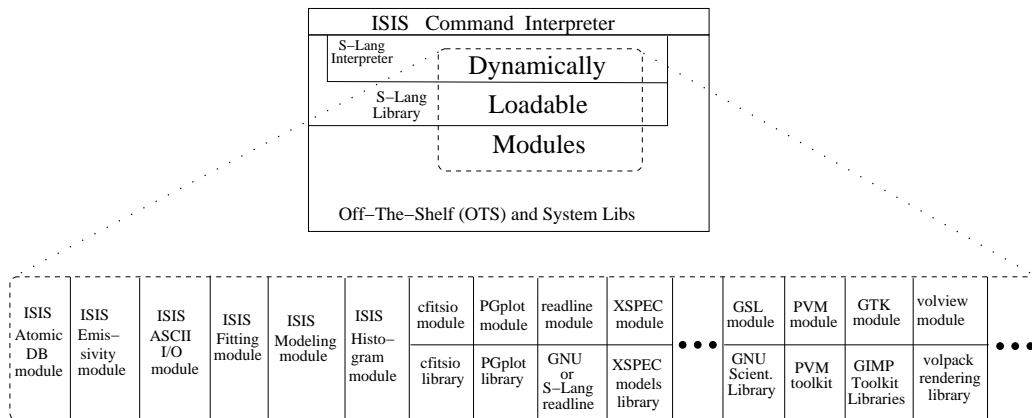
ISIS Command Interpreter

S–Lang Interpreter

Dynamically

S–Lang Library

Loadable

Modules

Off–The–Shelf (OTS) and System Libs

ISIS Atomic DB module

ISIS Emissivity module

ISIS ASCII I/O module

ISIS Fitting module

ISIS Modeling module

ISIS Histogram module

cfitsio module

cfitsio library

PGplot module

PGplot library

readline module

GNU or S–Lang readline

XSPEC module

XSPEC models library

• • •

GSL module

GNU Scient. Library

PVM module

PVM toolkit

GTK module

GIMP Toolkit Libraries

volview module

volpack rendering library

• • •